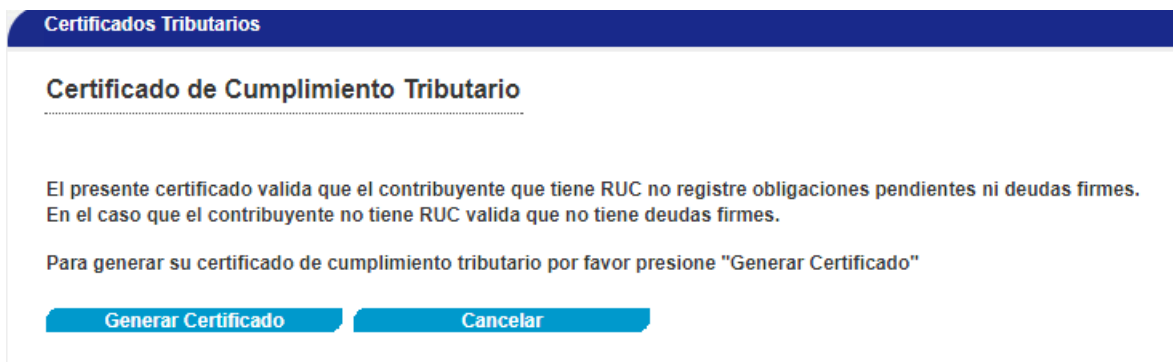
Certificados Tributarios

Certificado de Cumplimiento Tributario

El presente certificado valida que el contribuyente que tiene RUC no registre obligaciones pendientes ni deudas firmes. En el caso que el contribuyente no tiene RUC valida que no tiene deudas firmes.

Para generar su certificado de cumplimiento tributario por favor presione "Generar Certificado"

Generar Certificado

Cancelar